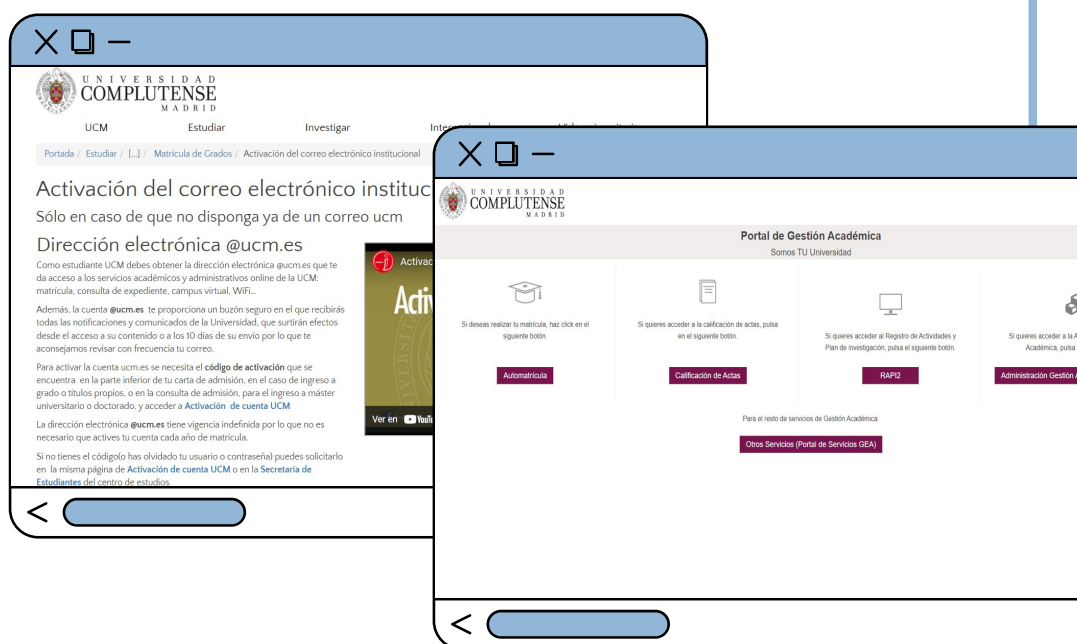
UNIVERSIDAD
COMPLUTENSE
MADRID

UCM Estudiar Investigar Inter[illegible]

Portada / Estudiar / [...] / Matrícula de Grados / Activación del correo electrónico institucional

Activación del correo electrónico instituc

Sólo en caso de que no disponga ya de un correo ucm

Dirección electrónica @ucm.es

Como estudiante UCM debes obtener la dirección electrónica @ucm.es que te da acceso a los servicios académicos y administrativos online de la UCM: matrícula, consulta de expediente, campus virtual, WiFi...

Además, la cuenta @ucm.es te proporciona un buzón seguro en el que recibirás todas las notificaciones y comunicados de la Universidad, que surtirán efectos desde el acceso a su contenido o a los 10 días de su envío por lo que te aconsejamos revisar con frecuencia tu correo.

Para activar la cuenta ucm.es se necesita el código de activación que se encuentra en la parte inferior de tu carta de admisión, en el caso de ingreso a grado o títulos propios, o en la consulta de admisión, para el ingreso a máster universitario o doctorado, y acceder a Activación de cuenta UCM

La dirección electrónica @ucm.es tiene vigencia indefinida por lo que no es necesario que actives tu cuenta cada año de matrícula.

Si no tienes el código(o has olvidado tu usuario o contraseña) puedes solicitarlo en la misma página de Activación de cuenta UCM o en la Secretaría de Estudiantes del centro de estudios.

Activac

Activ

Ver en YouTu

UNIVERSIDAD
COMPLUTENSE
MADRID

Portal de Gestión Académica
Somos TU Universidad

Si deseas realizar tu matrícula, haz click en el siguiente botón.

Automatrícula

Si quieres acceder a la calificación de actas, pulsa en el siguiente botón.

Calificación de Actas

Si quieres acceder al Registro de Actividades y Plan de investigación, pulsa el siguiente botón.

RAPI2

Si quieres acceder a la A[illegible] Académica, pulsa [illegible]

Administración Gestión A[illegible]

Para el resto de servicios de Gestión Académica.

Otros Servicios (Portal de Servicios GEA)